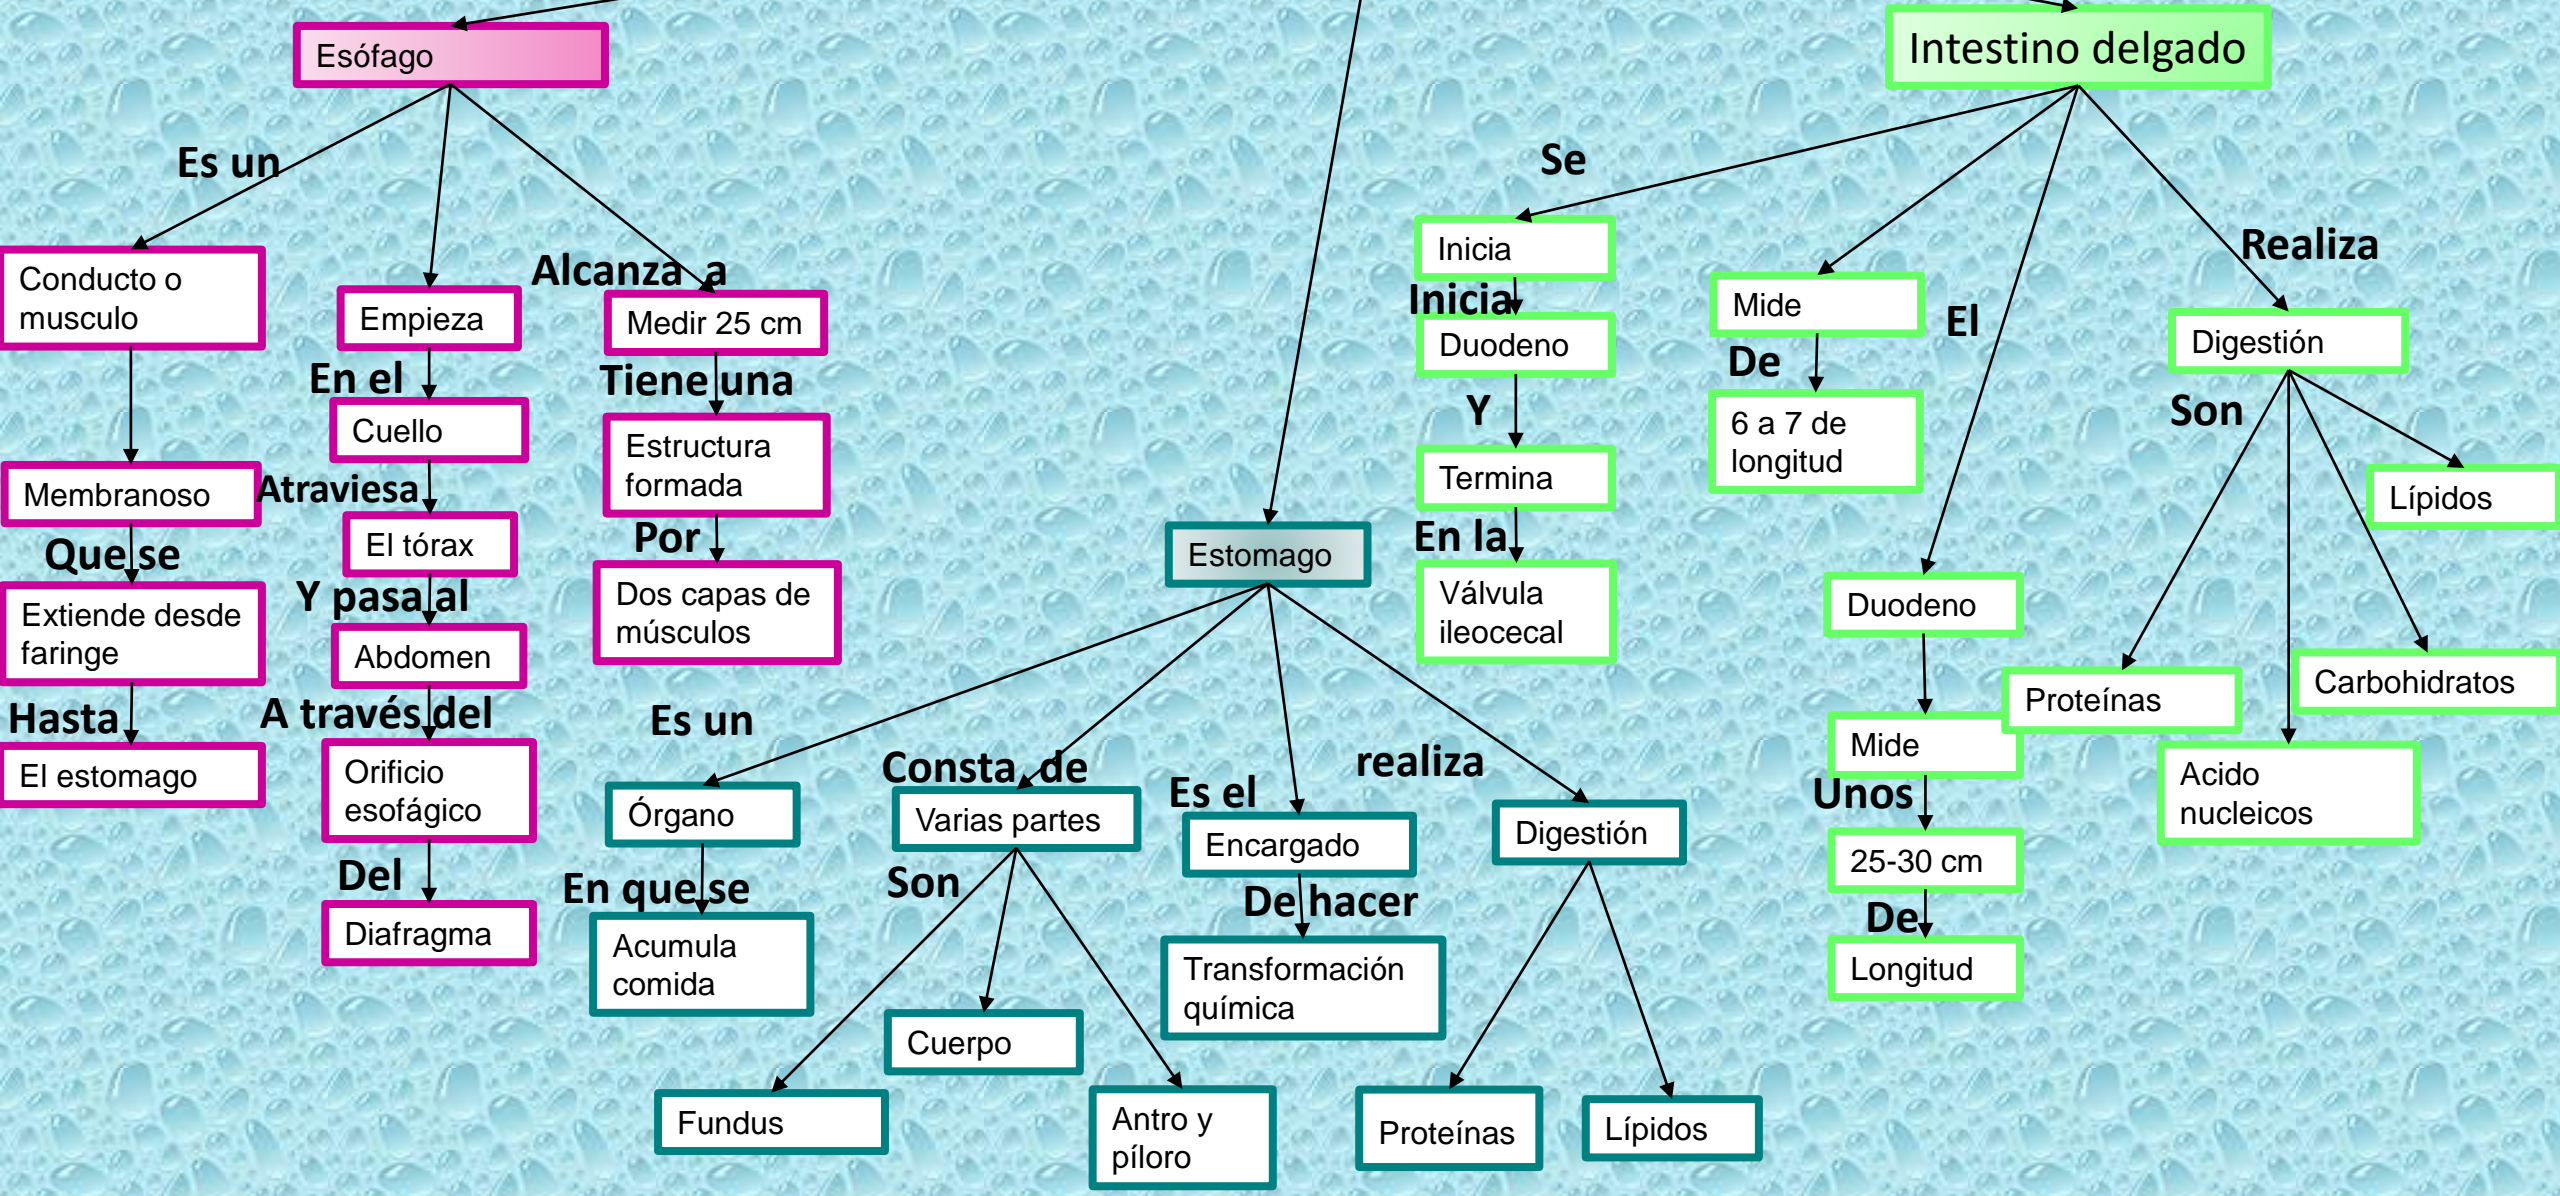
Esófago

Es un

Conducto o musculo

Membranoso

Que se

Extiende desde faringe

Hasta

El estomago

Empieza

En el

Cuello

Atraviesa

El tórax

Y pasa al

Abdomen

A través del

Orificio esofágico

Del

Diafragma

Alcanza a

Medir 25 cm

Tiene una

Estructura formada

Por

Dos capas de músculos

Estomago

Es un

Órgano

En que se

Acumula comida

Consta de

Varias partes

Son

Fundus

Cuerpo

Antro y píloro

Es el

Encargado

De hacer

Transformación química

realiza

Digestión

Proteínas

Lípidos

Intestino delgado

Se

Inicia

Inicia

Duodeno

Y

Termina

En la

Válvula ileocecal

Mide

De

6 a 7 de longitud

El

Duodeno

Mide

Unos

25-30 cm

De

Longitud

Realiza

Digestión

Son

Lípidos

Proteínas

Carbohidratos

Acido nucleicos